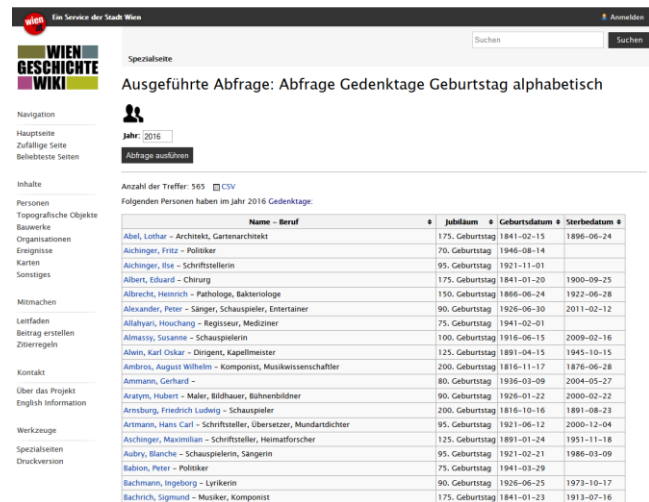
wien.at Ein Service der Stadt Wien

Anmelden

WIEN GESCHICHTE WIKI

Suchen
Suchen

Spezialseite

Ausgeführte Abfrage: Abfrage Gedenktage Geburtstag alphabetisch

Jahr: 2016

Abfrage ausführen

Anzahl der Treffer: 565 CSV

Folgenden Personen haben im Jahr 2016 Gedenktage:

| Name – Beruf | Jubiläum | Geburtsdatum | Sterbedatum |
|---|---|---|---|
| Abel, Lothar – Architekt, Gartenarchitekt | 175. Geburtstag | 1841-02-15 | 1896-06-24 |
| Aichinger, Fritz – Politiker | 70. Geburtstag | 1946-08-14 | |
| Aichinger, Ilse – Schriftstellerin | 95. Geburtstag | 1921-11-01 | |
| Albert, Eduard – Chirurg | 175. Geburtstag | 1841-01-20 | 1900-09-25 |
| Albrecht, Heinrich – Pathologe, Bakteriologe | 150. Geburtstag | 1866-06-24 | 1922-06-28 |
| Alexander, Peter – Sänger, Schauspieler, Entertainer | 90. Geburtstag | 1926-06-30 | 2011-02-12 |
| Allahyari, Houchang – Regisseur, Mediziner | 75. Geburtstag | 1941-02-01 | |
| Almassy, Susanne – Schauspielerin | 100. Geburtstag | 1916-06-15 | 2009-02-16 |
| Alwin, Karl Oskar – Dirigent, Kapellmeister | 125. Geburtstag | 1891-04-15 | 1945-10-15 |
| Ambros, August Wilhelm – Komponist, Musikwissenschaftler | 200. Geburtstag | 1816-11-17 | 1876-06-28 |
| Ammann, Gerhard – | 80. Geburtstag | 1936-03-09 | 2004-05-27 |
| Aratym, Hubert – Maler, Bildhauer, Bühnenbildner | 90. Geburtstag | 1926-01-22 | 2000-02-22 |
| Arnsburg, Friedrich Ludwig – Schauspieler | 200. Geburtstag | 1816-10-16 | 1891-08-23 |
| Artmann, Hans Carl – Schriftsteller, Übersetzer, Mundartdichter | 95. Geburtstag | 1921-06-12 | 2000-12-04 |
| Aschinger, Maximilian – Schriftsteller, Heimatforscher | 125. Geburtstag | 1891-01-24 | 1951-11-18 |
| Aubry, Blanche – Schauspielerin, Sängerin | 95. Geburtstag | 1921-02-21 | 1986-03-09 |
| Babion, Peter – Politiker | 75. Geburtstag | 1941-03-29 | |
| Bachmann, Ingeborg – Lyrikerin | 90. Geburtstag | 1926-06-25 | 1973-10-17 |
| Bachrich, Sigmund – Musiker, Komponist | 175. Geburtstag | 1841-01-23 | 1913-07-16 |

Navigation
Hauptseite
Zufällige Seite
Beliebteste Seiten

Inhalte
Personen
Topografische Objekte
Bauwerke
Organisationen
Ereignisse
Karten
Sonstiges

Mitmachen
Leitfaden
Beitrag erstellen
Zitierregeln

Kontakt
Über das Projekt
English Information

Werkzeuge
Spezialseiten
Druckversion